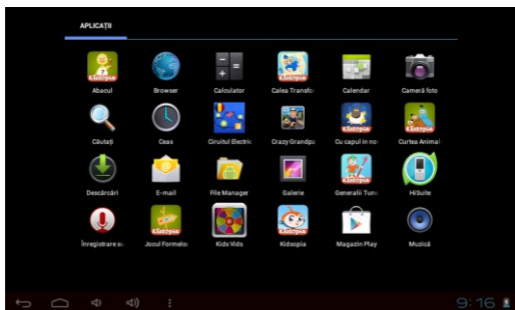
APLICAȚII

Abacul
Browser
Calculator
Calea Transfo
Calendar
Cameră foto
Căutați
Ceas
Circuitul Electric
Crazy Grandpa
Cu capul în no
Curtea Animal
Descărcări
E-mail
File Manager
Galerie
Generalii Turn
HiSuite
Înregistrare a
Jocul Formelo
Kids Vids
Kidsopia
Magazin Play
Muzică

9:16